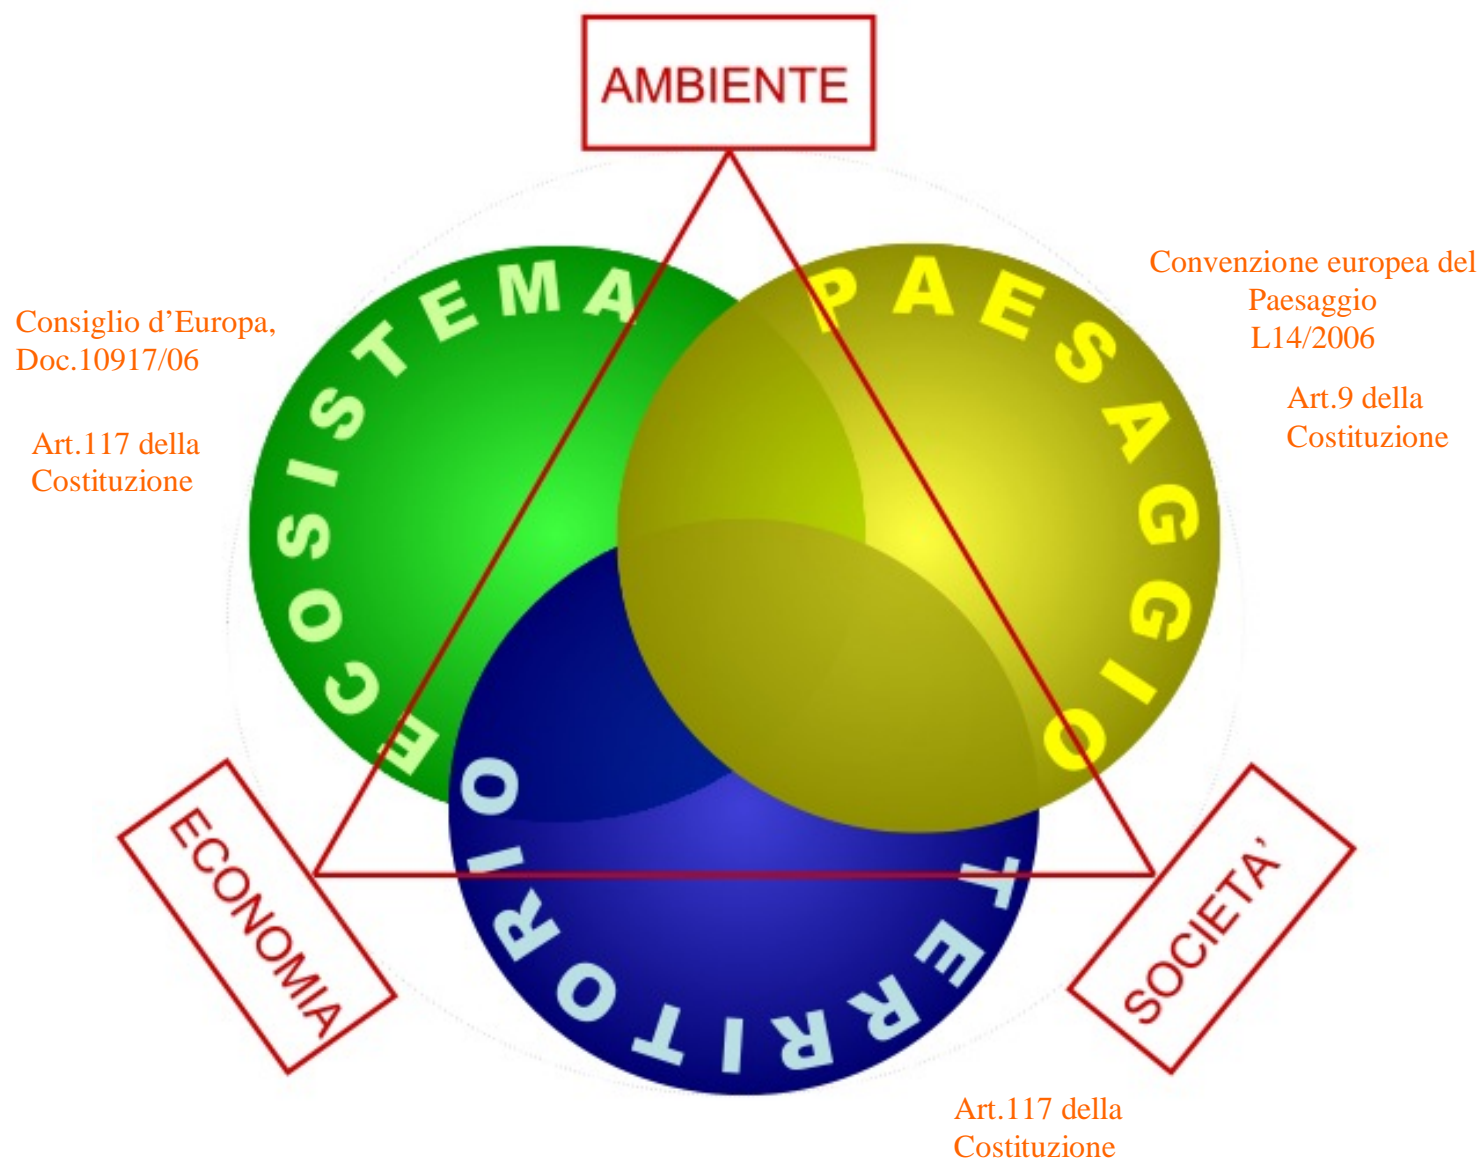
AMBIENTE

Consiglio d'Europa, Doc.10917/06

Art.117 della Costituzione

Convenzione europea del Paesaggio L14/2006

Art.9 della Costituzione

ECOSISTEMA

PAESAGGIO

TERRITORIO

ECONOMIA

SOCIETA'

Art.117 della Costituzione